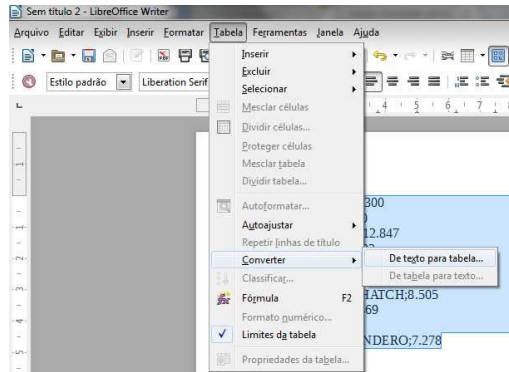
Sem título 2 - LibreOffice Writer

Arquivo Editar Exibir Inserir Formatar Tabela Ferramentas Janela Ajuda

Estilo padrão Liberation Serif

Inserir
Excluir
Selecionar
Mesclar células
Dividir células...
Proteger células
Mesclar tabela
Dividir tabela...
Autoformatar...
Autoajustar
Repetir linhas de título
Converter
Classificar...
Fórmula F2
Formato numérico...
Limites da tabela
Propriedades da tabela...

De texto para tabela...
De tabela para texto...

300
12.847
HATCH;8.505
69
NDERO;7.278